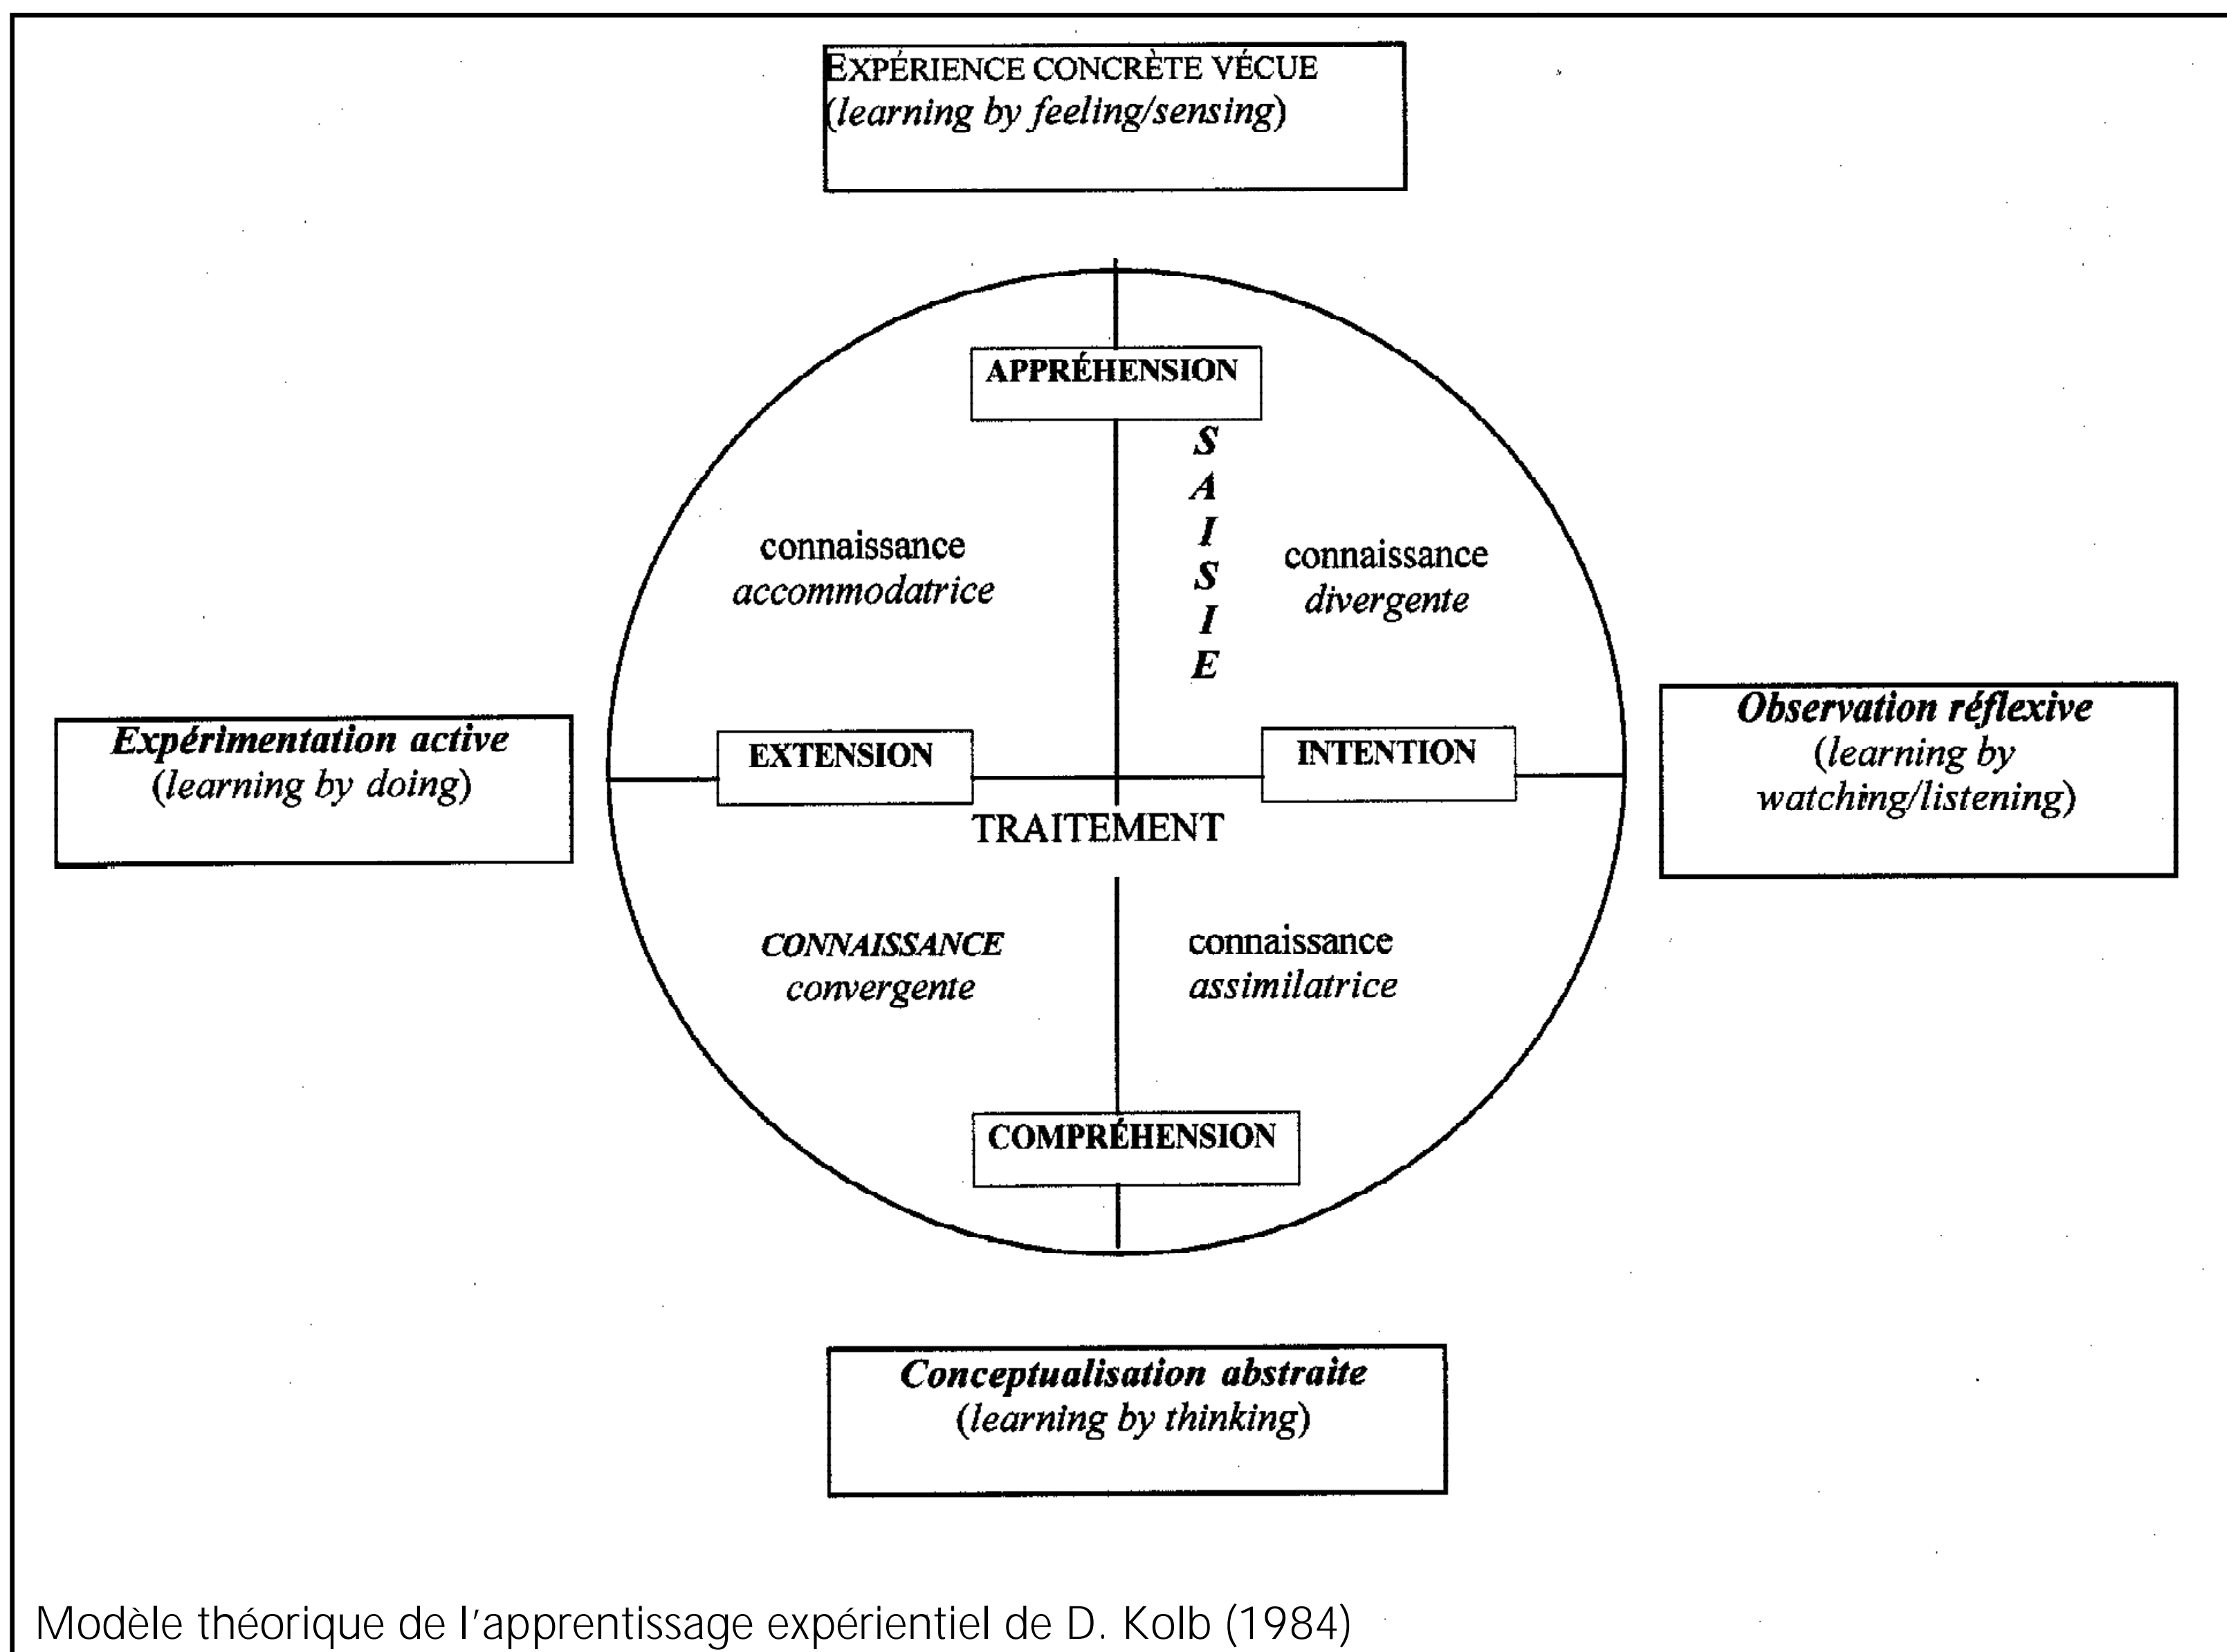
EXPÉRIENCE CONCRÈTE VÉCUE
(learning by feeling/sensing)

APPRÉHENSION

SAISIE

connaissance accommodatrice

connaissance divergente

Expérimentation active
(learning by doing)

EXTENSION

INTENTION

Observation réflexive
(learning by watching/listening)

TRAITEMENT

CONNAISSANCE convergente

connaissance assimilatrice

COMPRÉHENSION

Conceptualisation abstraite
(learning by thinking)

Modèle théorique de l'apprentissage expérientiel de D. Kolb (1984)